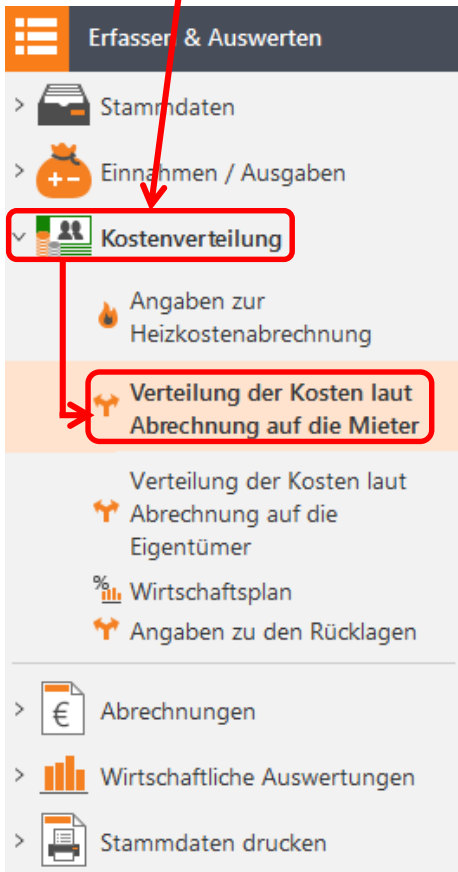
Erfassen & Auswerten

Stammdaten

Einnahmen / Ausgaben

Kostenverteilung

Angaben zur Heizkostenabrechnung

Verteilung der Kosten laut Abrechnung auf die Mieter

Verteilung der Kosten laut Abrechnung auf die Eigentümer

Wirtschaftsplan

Angaben zu den Rücklagen

Abrechnungen

Wirtschaftliche Auswertungen

Stammdaten drucken